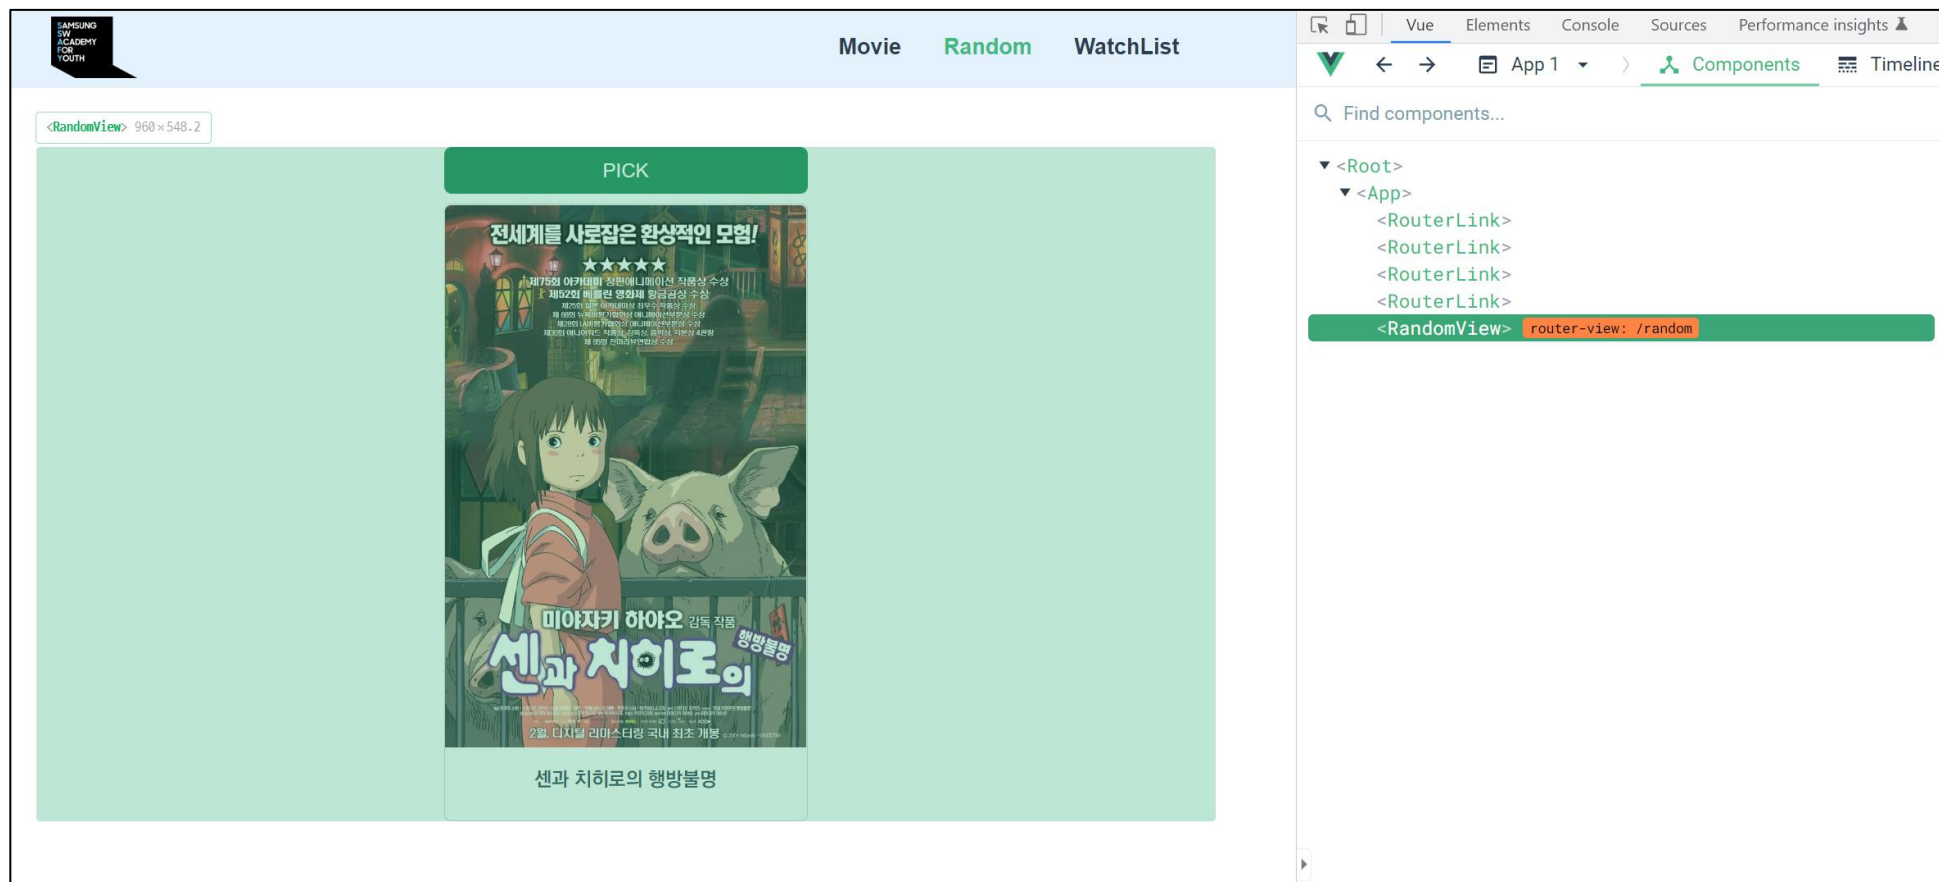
SAMSUNG SW ACADEMY FOR YOUTH

Movie Random WatchList

<RandomView> 960 × 548.2

PICK

전세계를 사로잡은 환상적인 모험!

★★★★★

제75회 아카데미 장편애니메이션 작품상 수상
제52회 베를린 영화제 황금곰상 수상

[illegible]

미야자키 하야오 감독 작품

센과 치히로의 행방불명

2월, 디지털 리마스터링 국내 최초 개봉

센과 치히로의 행방불명

Vue Elements Console Sources Performance insights

App 1 Components Timeline

Find components...

<Root>
<App>
<RouterLink>
<RouterLink>
<RouterLink>
<RouterLink>
<RandomView> router-view: /random